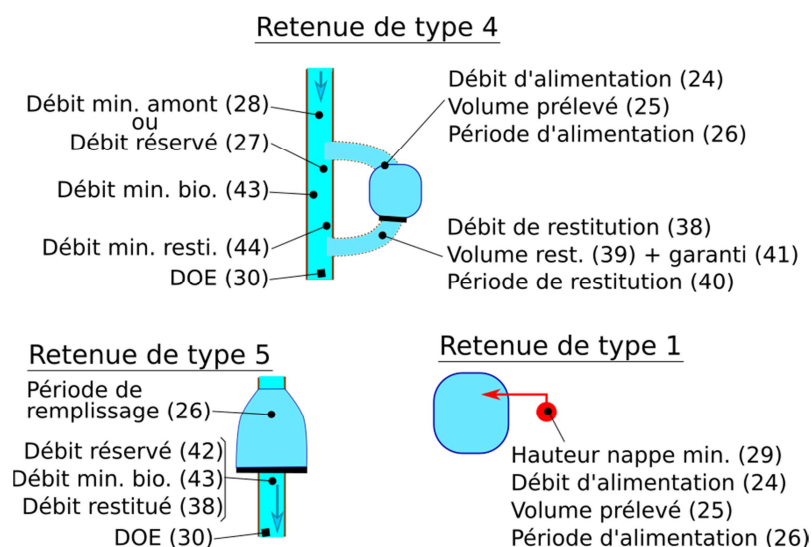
Retenue de type 4

Débit min. amont (28)
ou
Débit réservé (27)

Débit min. bio. (43)

Débit min. resti. (44)

DOE (30)

Débit d'alimentation (24)
Volume prélevé (25)
Période d'alimentation (26)

Débit de restitution (38)
Volume rest. (39) + garanti (41)
Période de restitution (40)

Retenue de type 5

Période de remplissage (26)

Débit réservé (42)
Débit min. bio. (43)
Débit restitué (38)

DOE (30)

Retenue de type 1

Hauteur nappe min. (29)
Débit d'alimentation (24)
Volume prélevé (25)
Période d'alimentation (26)